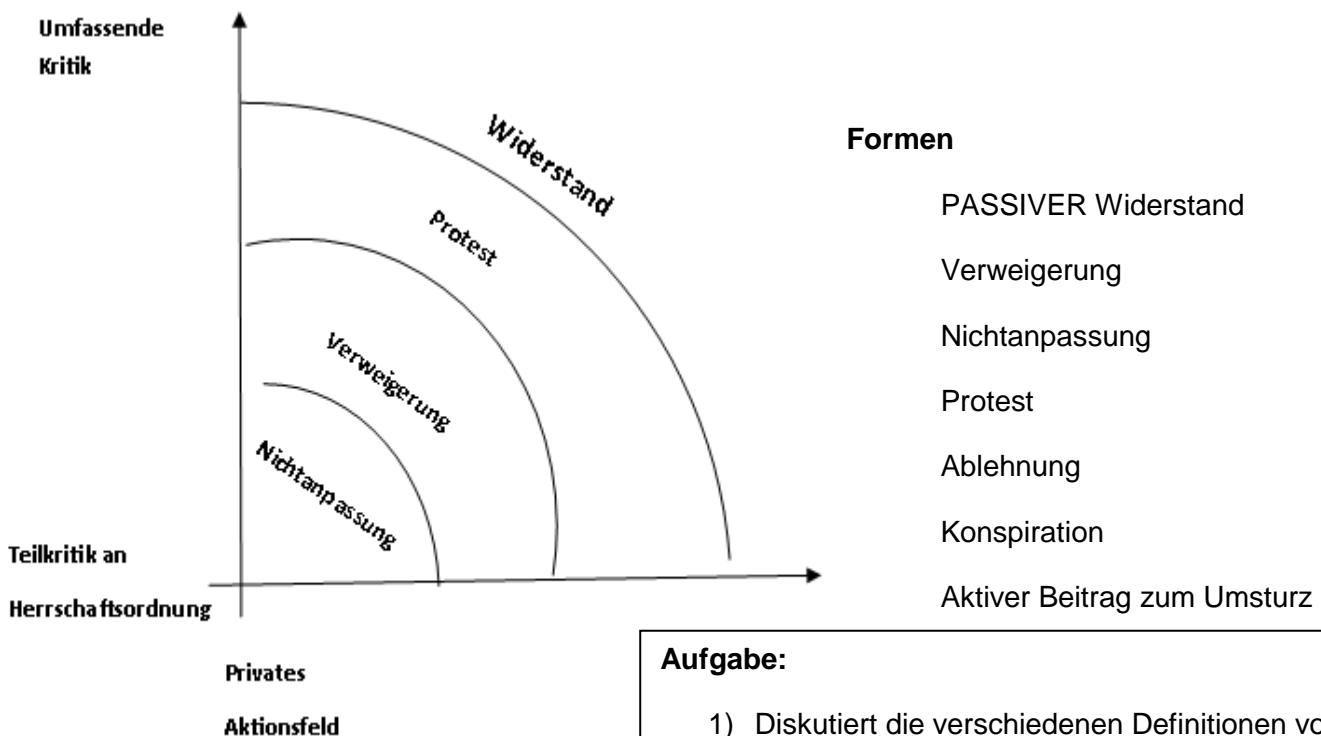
Umfassende Kritik

Widerstand

Protest

Verweigerung

Nichtanpassung

Teilkritik an Herrschaftsordnung

Privates Aktionsfeld

Formen

PASSIVER Widerstand

Verweigerung

Nichtanpassung

Protest

Ablehnung

Konspiration

Aktiver Beitrag zum Umsturz

Aufgabe:

1) Diskutiert die verschiedenen Definitionen vo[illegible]